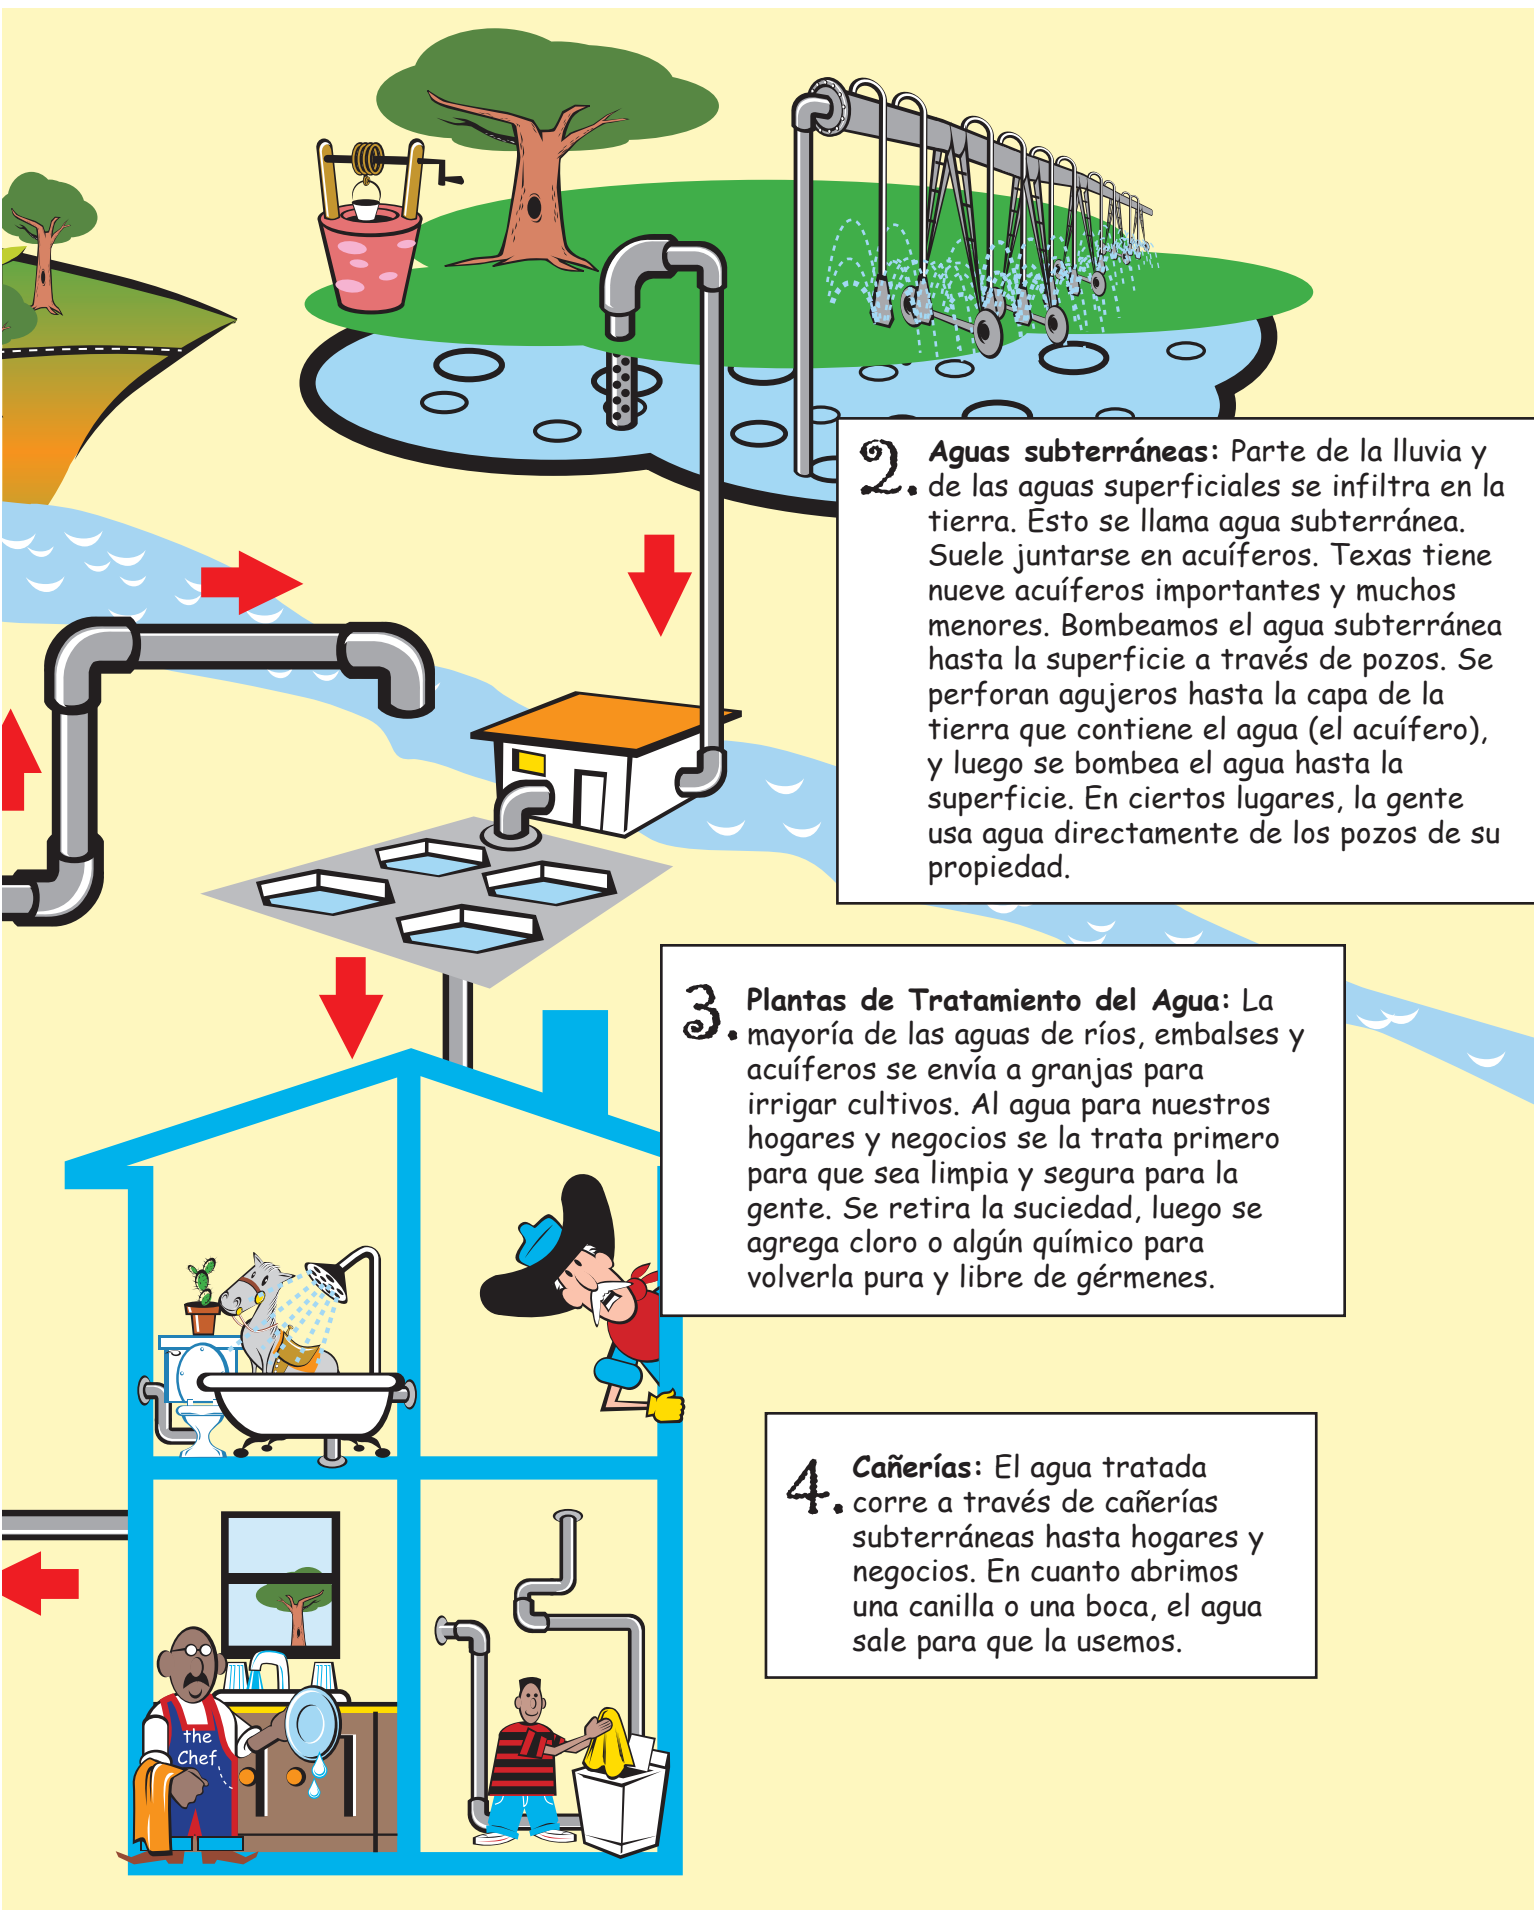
2. Aguas subterráneas: Parte de la lluvia y de las aguas superficiales se infiltra en la tierra. Esto se llama agua subterránea. Suele juntarse en acuíferos. Texas tiene nueve acuíferos importantes y muchos menores. Bombeamos el agua subterránea hasta la superficie a través de pozos. Se perforan agujeros hasta la capa de la tierra que contiene el agua (el acuífero), y luego se bombea el agua hasta la superficie. En ciertos lugares, la gente usa agua directamente de los pozos de su propiedad.

3. Plantas de Tratamiento del Agua: La mayoría de las aguas de ríos, embalses y acuíferos se envía a granjas para irrigar cultivos. Al agua para nuestros hogares y negocios se la trata primero para que sea limpia y segura para la gente. Se retira la suciedad, luego se agrega cloro o algún químico para volverla pura y libre de gérmenes.

4. Cañerías: El agua tratada corre a través de cañerías subterráneas hasta hogares y negocios. En cuanto abrimos una canilla o una boca, el agua sale para que la usemos.

the Chef